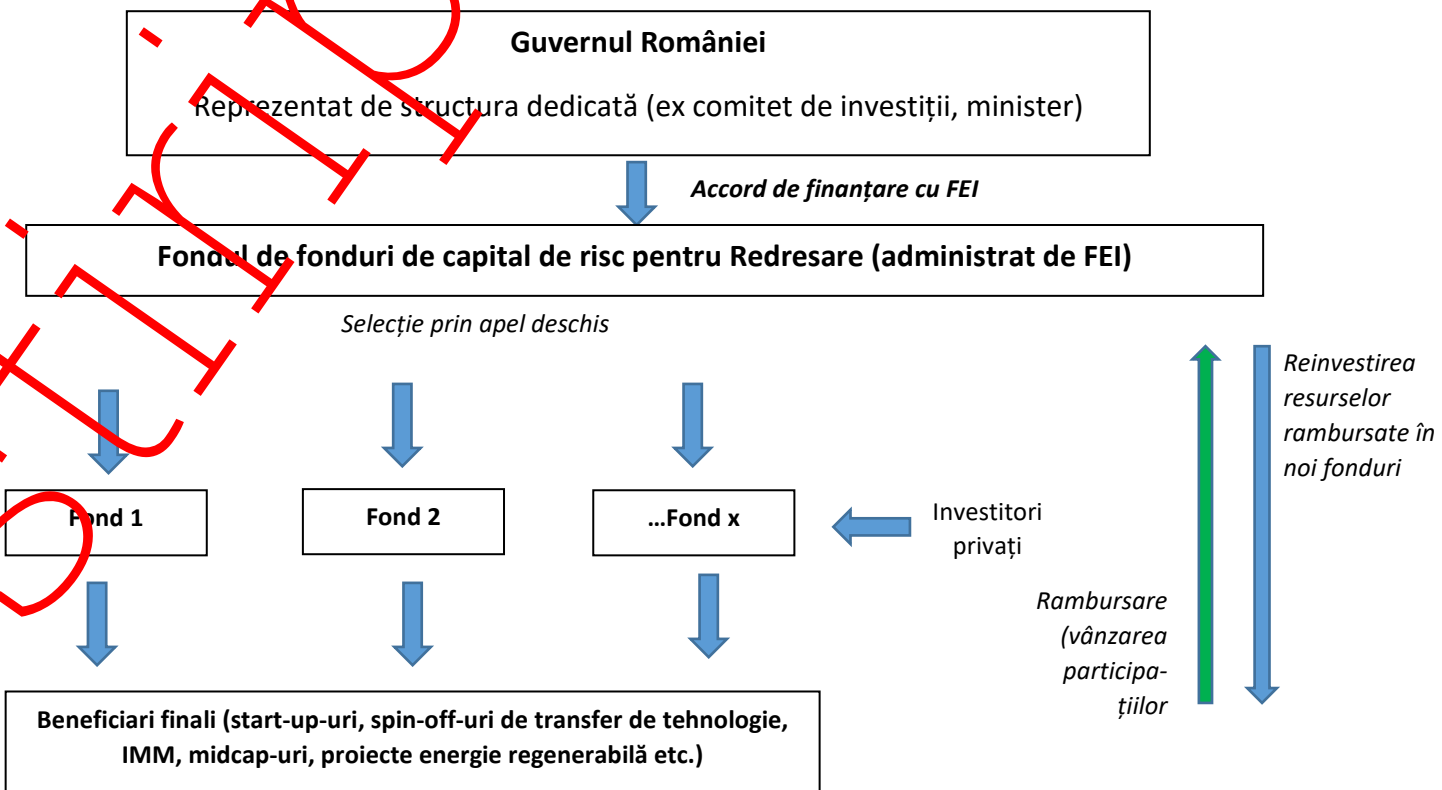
Guvernul României

Reprezentat de structura dedicată (ex comitet de investiții, minister)

Accord de finanțare cu FEI

Fondul de fonduri de capital de risc pentru Redresare (administrat de FEI)

Selecție prin apel deschis

Reinvestirea resurselor rambursate în noi fonduri

Fond 1

Fond 2

…Fond x

Investitori privați

Rambursare (vânzarea participațiilor

Beneficiari finali (start-up-uri, spin-off-uri de transfer de tehnologie, IMM, midcap-uri, proiecte energie regenerabilă etc.)